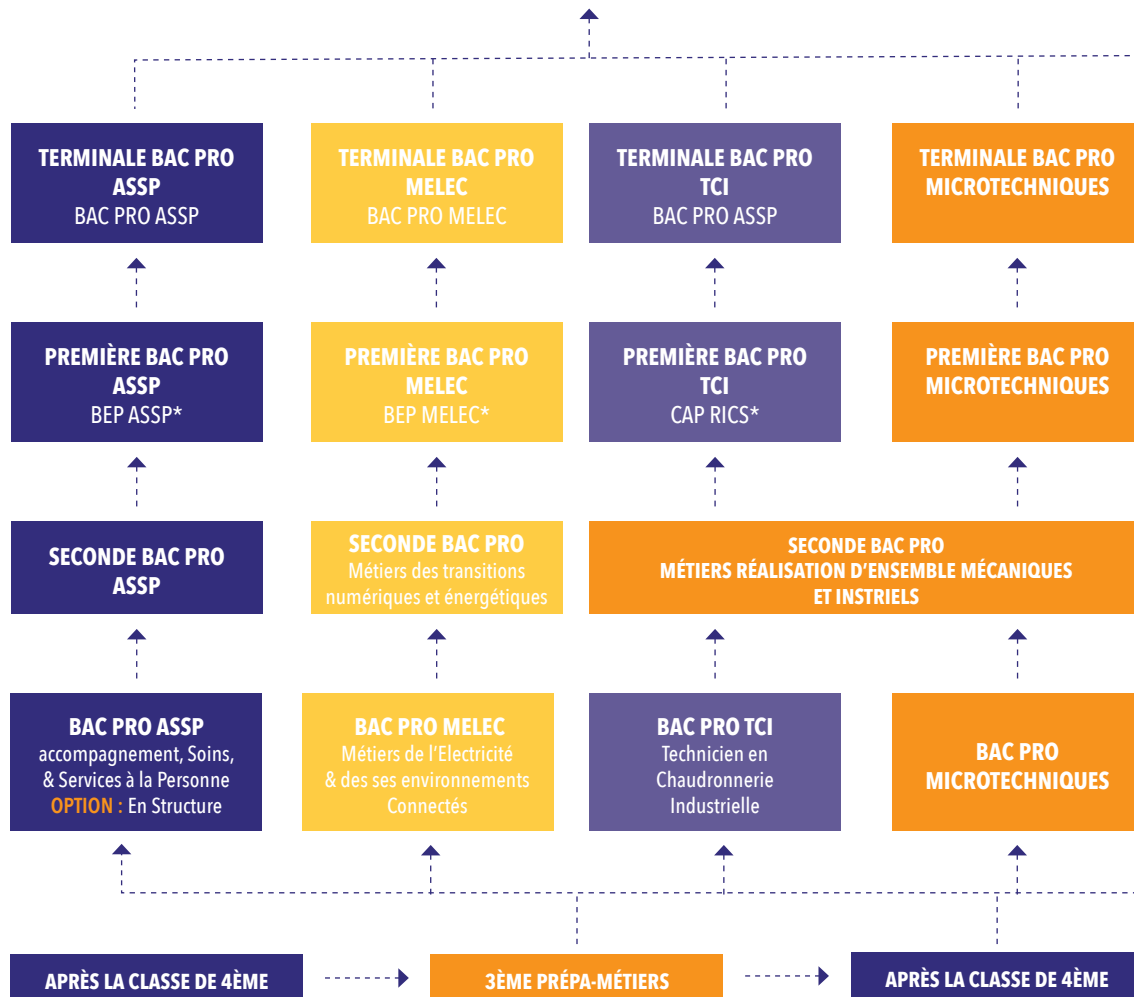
TERMINALE BAC PRO ASSP
BAC PRO ASSP

TERMINALE BAC PRO MELEC
BAC PRO MELEC

TERMINALE BAC PRO TCI
BAC PRO ASSP

TERMINALE BAC PRO MICROTECHNIQUES

PREMIÈRE BAC PRO ASSP
BEP ASSP*

PREMIÈRE BAC PRO MELEC
BEP MELEC*

PREMIÈRE BAC PRO TCI
CAP RICS*

PREMIÈRE BAC PRO MICROTECHNIQUES

SECONDE BAC PRO ASSP

SECONDE BAC PRO
Métiers des transitions numériques et énergétiques

SECONDE BAC PRO
MÉTIERS RÉALISATION D'ENSEMBLE MÉCANIQUES ET INSTRIELS

BAC PRO ASSP
accompagnement, Soins, & Services à la Personne
OPTION : En Structure

BAC PRO MELEC
Métiers de l'Electricité & des ses environnements Connectés

BAC PRO TCI
Technicien en Chaudronnerie Industrielle

BAC PRO MICROTECHNIQUES

APRÈS LA CLASSE DE 4ÈME

3ÈME PRÉPA-MÉTIERS

APRÈS LA CLASSE DE 4ÈME